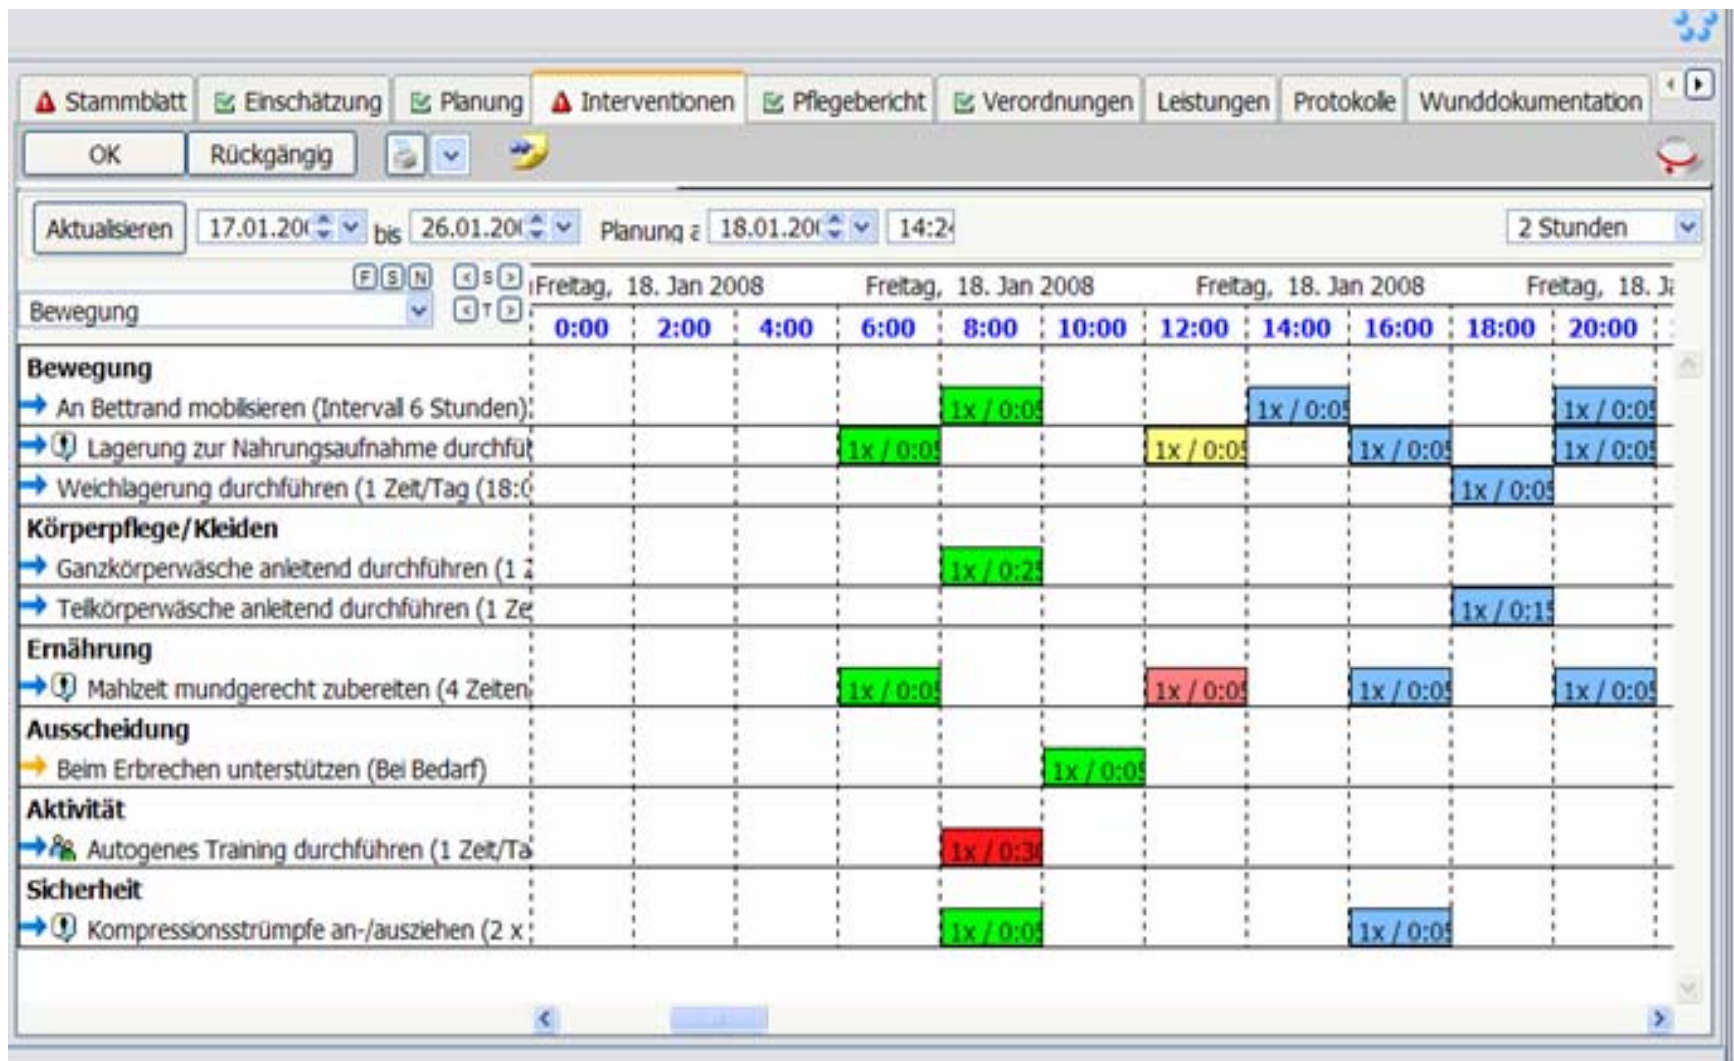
Stammblatt | Einschätzung | Planung | Interventionen | Pflegebericht | Verordnungen | Leistungen | Protokolle | Wunddokumentation

OK | Rückgängig

Aktualisieren 17.01.20( bis 26.01.20( Planung a 18.01.20( 14:2 2 Stunden

F S N S T

Bewegung

| | Freitag, 18. Jan 2008 | | | Freitag, 18. Jan 2008 | | | Freitag, 18. Jan 2008 | | | Freitag, 18. J |
|---|---|---|---|---|---|---|---|---|---|---|---|
| | 0:00 | 2:00 | 4:00 | 6:00 | 8:00 | 10:00 | 12:00 | 14:00 | 16:00 | 18:00 | 20:00 |
| **Bewegung** | | | | | | | | | | | |
| An Bettrand mobilisieren (Intervall 6 Stunden) | | | | | 1x / 0:0 | | | 1x / 0:0 | | | 1x / 0:0 |
| Lagerung zur Nahrungsaufnahme durchfü | | | | 1x / 0:0 | | | 1x / 0:0 | | 1x / 0:0 | | 1x / 0:0 |
| Weichlagerung durchführen (1 Zeit/Tag (18:( | | | | | | | | | | 1x / 0:0 | |
| **Körperpflege/Kleiden** | | | | | | | | | | | |
| Ganzkörperwäsche anleitend durchführen (1 2 | | | | | 1x / 0:2 | | | | | | |
| Teilkörperwäsche anleitend durchführen (1 Ze | | | | | | | | | | 1x / 0:1 | |
| **Ernährung** | | | | | | | | | | | |
| Mahlzeit mundgerecht zubereiten (4 Zeiten | | | | 1x / 0:0 | | | 1x / 0:0 | | 1x / 0:0 | | 1x / 0:0 |
| **Ausscheidung** | | | | | | | | | | | |
| Beim Erbrechen unterstützen (Bei Bedarf) | | | | | | 1x / 0:0 | | | | | |
| **Aktivität** | | | | | | | | | | | |
| Autogenes Training durchführen (1 Zeit/Ta | | | | | 1x / 0:3 | | | | | | |
| **Sicherheit** | | | | | | | | | | | |
| Kompressionsstrümpfe an-/ausziehen (2 x | | | | | 1x / 0:0 | | | | 1x / 0:0 | | |